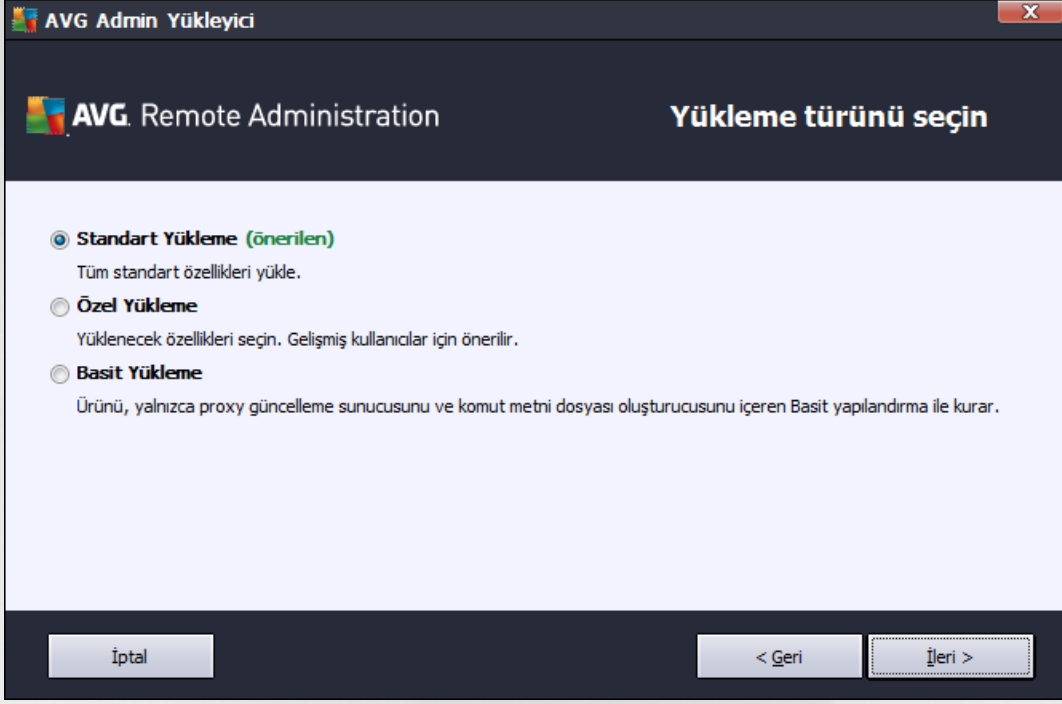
AVG Admin Yükleyici

X

AVG. Remote Administration

Yükleme türünü seçin

Standart Yükleme (önerilen)

Tüm standart özellikleri yükle.

Özel Yükleme

Yüklenecek özellikleri seçin. Gelişmiş kullanıcılar için önerilir.

Basit Yükleme

Ürünü, yalnızca proxy güncelleme sunucusunu ve komut metni dosyası oluşturucusunu içeren Basit yapılandırma ile kurar.

İptal

< Geri

İleri >